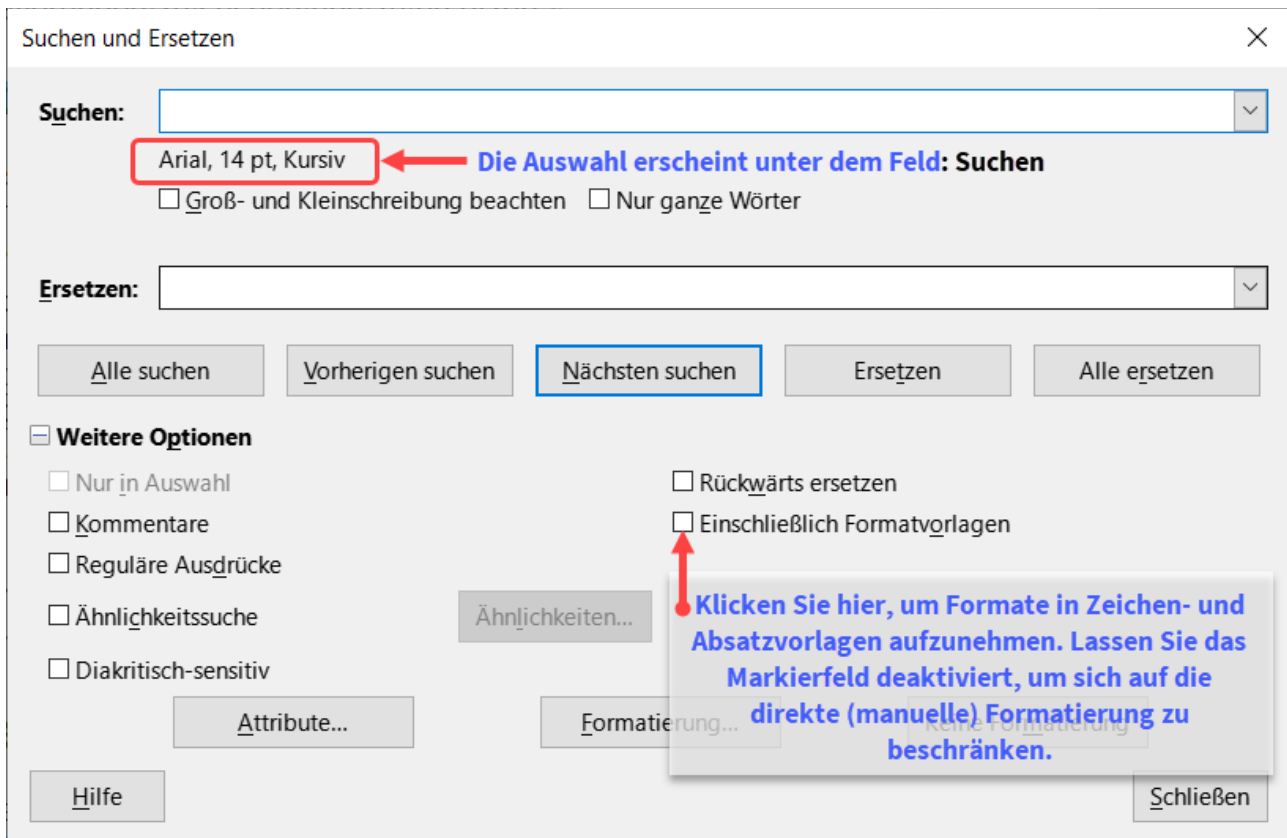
Suchen und Ersetzen

Suchen:

Arial, 14 pt, Kursiv

Die Auswahl erscheint unter dem Feld: Suchen

☐ Groß- und Kleinschreibung beachten ☐ Nur ganze Wörter

Ersetzen:

Alle suchen | Vorherigen suchen | Nächsten suchen | Ersetzen | Alle ersetzen

⊟ Weitere Optionen

☐ Nur in Auswahl
☐ Kommentare
☐ Reguläre Ausdrücke
☐ Ähnlichkeitssuche
☐ Diakritisch-sensitiv

☐ Rückwärts ersetzen
☐ Einschließlich Formatvorlagen

Ähnlichkeiten...

Klicken Sie hier, um Formate in Zeichen- und Absatzvorlagen aufzunehmen. Lassen Sie das Markierfeld deaktiviert, um sich auf die direkte (manuelle) Formatierung zu beschränken.

Attribute...

Formatierung...

Keine Formatierung

Hilfe

Schließen